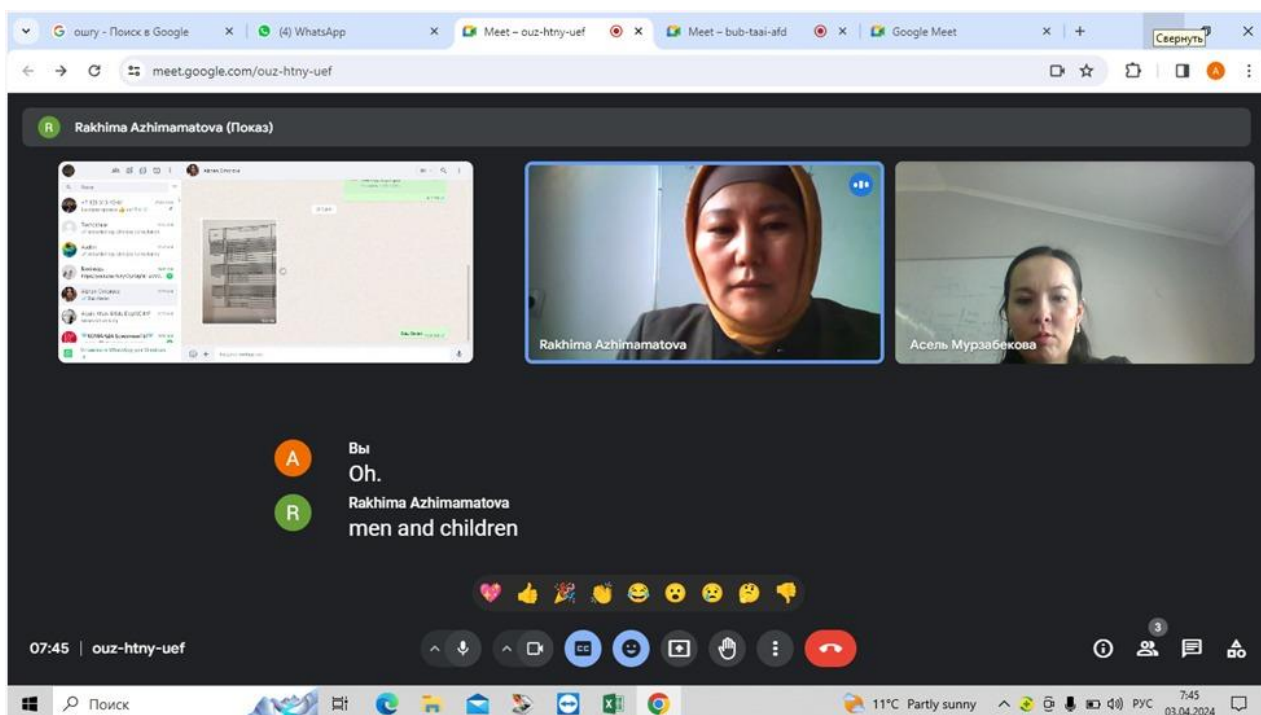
ошту - Поиск в Google
(4) WhatsApp
Meet – ouz-htny-uef
Meet – bub-taai-afd
Google Meet
Свернуть
meet.google.com/ouz-htny-uef

Rakhima Azhimamatova (Показ)

Rakhima Azhimamatova
Асель Мурзабекова

Вы
Oh.

Rakhima Azhimamatova
men and children

07:45 | ouz-htny-uef

3

Поиск
11°C Partly sunny
РУС
7:45
03.04.2024